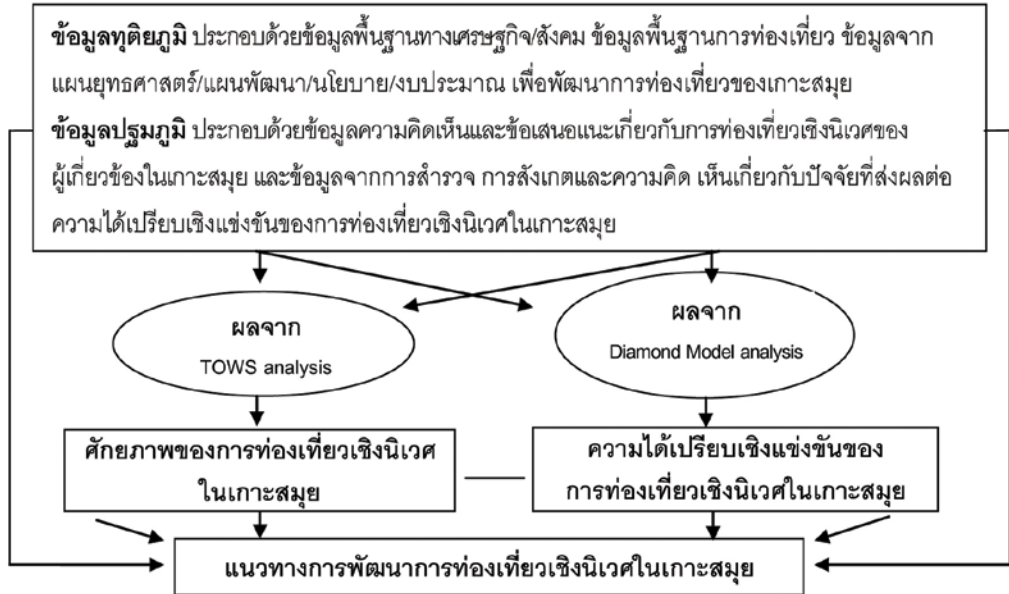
**ข้อมูลทุติยภูมิ** ประกอบด้วยข้อมูลพื้นฐานทางเศรษฐกิจ/สังคม ข้อมูลพื้นฐานการท่องเที่ยว ข้อมูลจากแผนยุทธศาสตร์/แผนพัฒนา/นโยบาย/งบประมาณ เพื่อพัฒนาการท่องเที่ยวของเกาะสมุย

**ข้อมูลปฐมภูมิ** ประกอบด้วยข้อมูลความคิดเห็นและข้อเสนอแนะเกี่ยวกับการท่องเที่ยวเชิงนิเวศของผู้เกี่ยวข้องในเกาะสมุย และข้อมูลจากการสำรวจ การสังเกตและความคิด เห็นเกี่ยวกับปัจจัยที่ส่งผลต่อความได้เปรียบเชิงแข่งขันของการท่องเที่ยวเชิงนิเวศในเกาะสมุย

ผลจาก
TOWS analysis

ผลจาก
Diamond Model analysis

ศักยภาพของการท่องเที่ยวเชิงนิเวศในเกาะสมุย

ความได้เปรียบเชิงแข่งขันของการท่องเที่ยวเชิงนิเวศในเกาะสมุย

แนวทางการพัฒนาการท่องเที่ยวเชิงนิเวศในเกาะสมุย